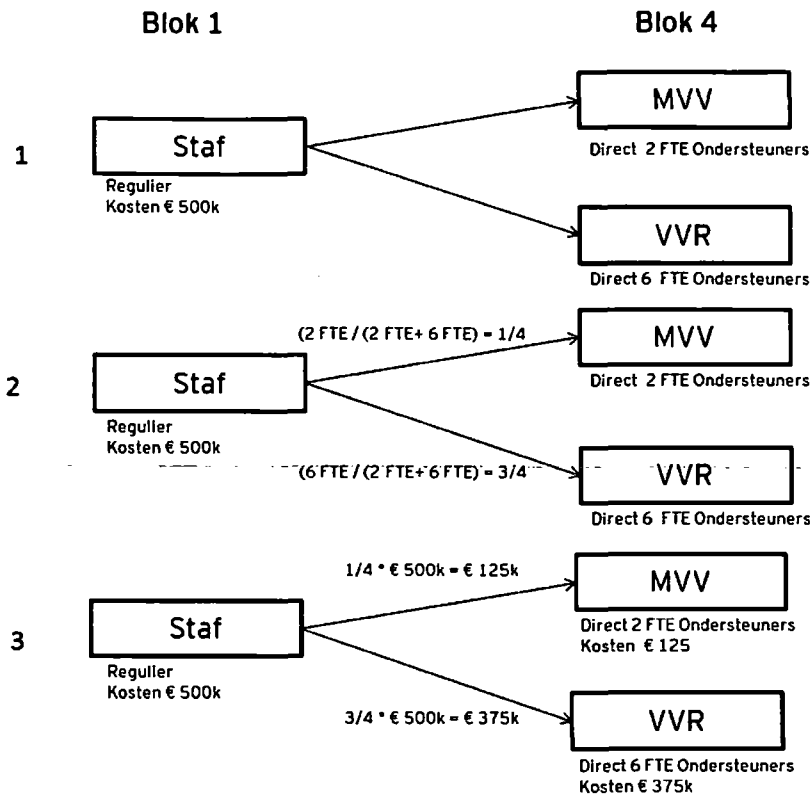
Blok 1

Blok 4

1

Staf

Regulier
Kosten € 500k

MVV

Direct 2 FTE Ondersteuners

VVR

Direct 6 FTE Ondersteuners

2

(2 FTE / (2 FTE+ 6 FTE) = 1/4

Staf

Regulier
Kosten € 500k

MVV

Direct 2 FTE Ondersteuners

(6 FTE / (2 FTE+ 6 FTE) = 3/4

VVR

Direct 6 FTE Ondersteuners

3

1/4 * € 500k = € 125k

Staf

Regulier
Kosten € 500k

MVV

Direct 2 FTE Ondersteuners
Kosten € 125

3/4 * € 500k = € 375k

VVR

Direct 6 FTE Ondersteuners
Kosten € 375k